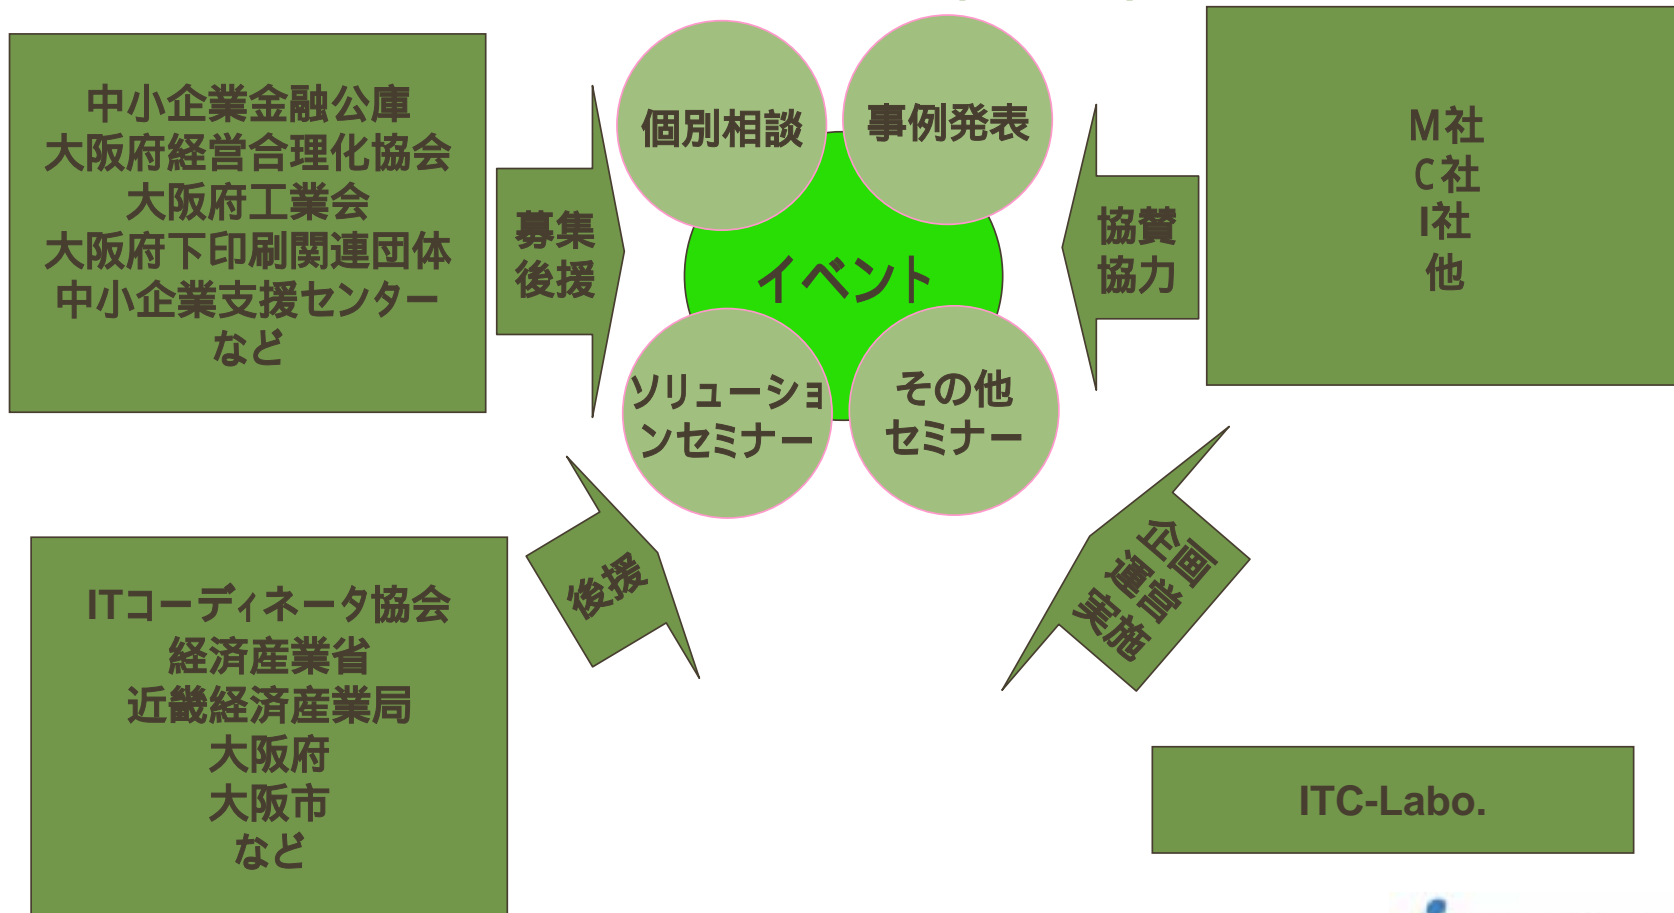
中小企業金融公庫
大阪府経営合理化協会
大阪府工業会
大阪府下印刷関連団体
中小企業支援センター
など

募集
後援

個別相談

事例発表

イベント

ソリューションセミナー

その他セミナー

協賛
協力

M社
C社
I社
他

ITコーディネータ協会
経済産業省
近畿経済産業局
大阪府
大阪市
など

後援

企画
運営
実施

ITC-Labo.